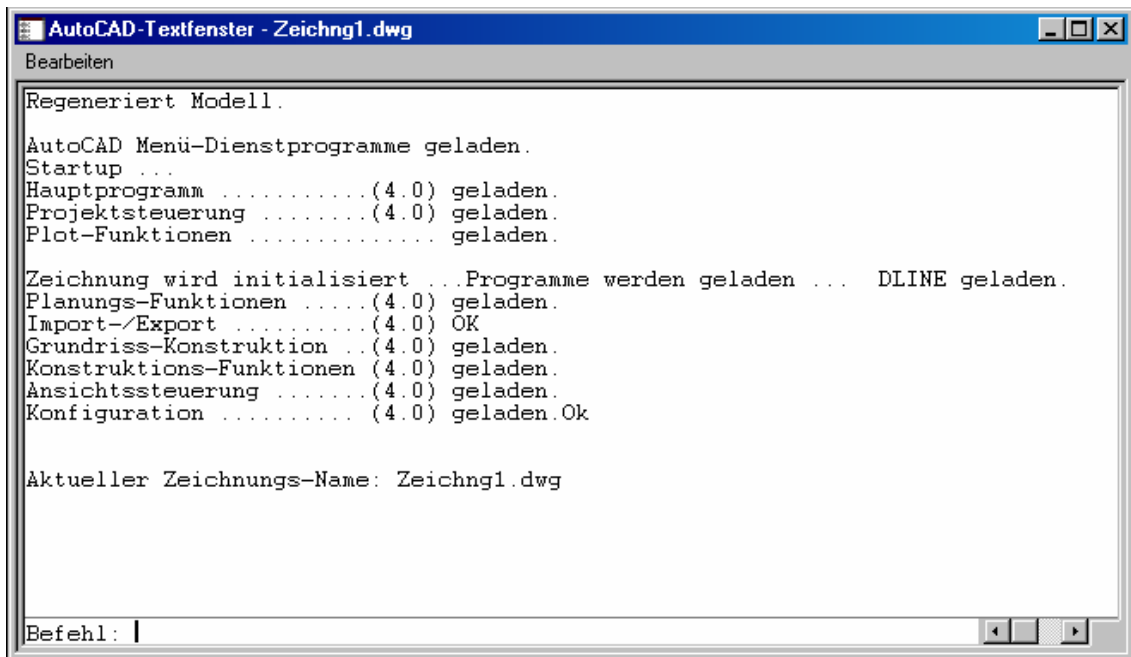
AutoCAD-Textfenster - Zeichng1.dwg

Bearbeiten

Regeneriert Modell.

AutoCAD Menü-Dienstprogramme geladen.
Startup ...
Hauptprogramm ...........(4.0) geladen.
Projektsteuerung ........(4.0) geladen.
Plot-Funktionen .............. geladen.

Zeichnung wird initialisiert ...Programme werden geladen ... DLINE geladen.
Planungs-Funktionen .....(4.0) geladen.
Import-/Export ..........(4.0) OK
Grundriss-Konstruktion ..(4.0) geladen.
Konstruktions-Funktionen (4.0) geladen.
Ansichtssteuerung .......(4.0) geladen.
Konfiguration .......... (4.0) geladen.Ok

Aktueller Zeichnungs-Name: Zeichng1.dwg

Befehl: